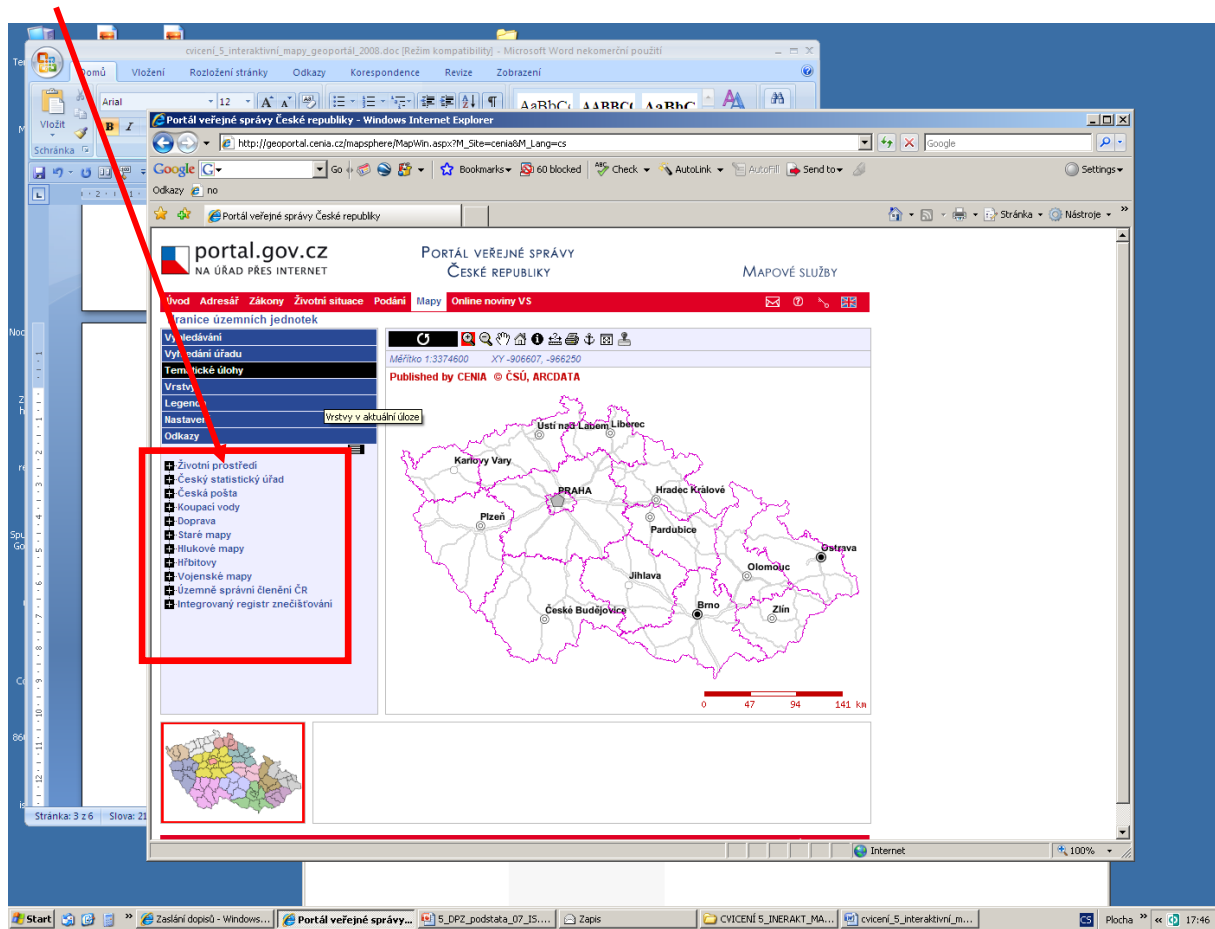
cviceni_5_interaktivni_mapy_geoportál_2008.doc [Režim kompatibility] - Microsoft Word nekomerční použití

Domů Vložení Rozložení stránky Odkazy Korespondence Revize Zobrazení

Vložit Arial 12 AaBbC AABBC AaBbC

Schránka

Portál veřejné správy České republiky - Windows Internet Explorer

http://geoportal.cenia.cz/mapsphere/MapWin.aspx?M_Site=cenia&M_Lang=cs

Google

Google Go Bookmarks 60 blocked Check AutoLink AutoFill Send to Settings

Odkazy no

Portál veřejné správy České republiky

Stránka Nástroje

portal.gov.cz
NA ÚŘAD PŘES INTERNET

Portál veřejné správy
České republiky

Mapové služby

Úvod Adresář Zákony Životní situace Podání Mapy Online noviny VS

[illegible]ranice územních jednotek

Vyhledávání
Vyhledání úřadu
Tematické úlohy
Vrstvy
Legenda
Nastavení
Odkazy

Vrstvy v aktuální úloze

Životní prostředí
Český statistický úřad
Česká pošta
Koupací vody
Doprava
Staré mapy
Hlukové mapy
Hřbitovy
Vojenské mapy
Územně správní členění ČR
Integrovaný registr znečišťování

Měřítko 1:3374600 XY -906607, -966250

Published by CENIA © ČSÚ, ARCDATA

Ústí nad Labem
Liberec
Karlovy Vary
PRAHA
Hradec Králové
Plzeň
Pardubice
Ostrava
Olomouc
Jihlava
Brno
Zlín
České Budějovice

0 47 94 141 km

Stránka: 3 z 6 Slova: 21

Internet 100%

Start Zaslání dopisů - Windows... Portál veřejné správy... 5_DPZ_podstata_07_IS.... Zapis CVICENI 5_INERAKT_MA... cviceni_5_interaktivni_m... CS Plocha 17:46